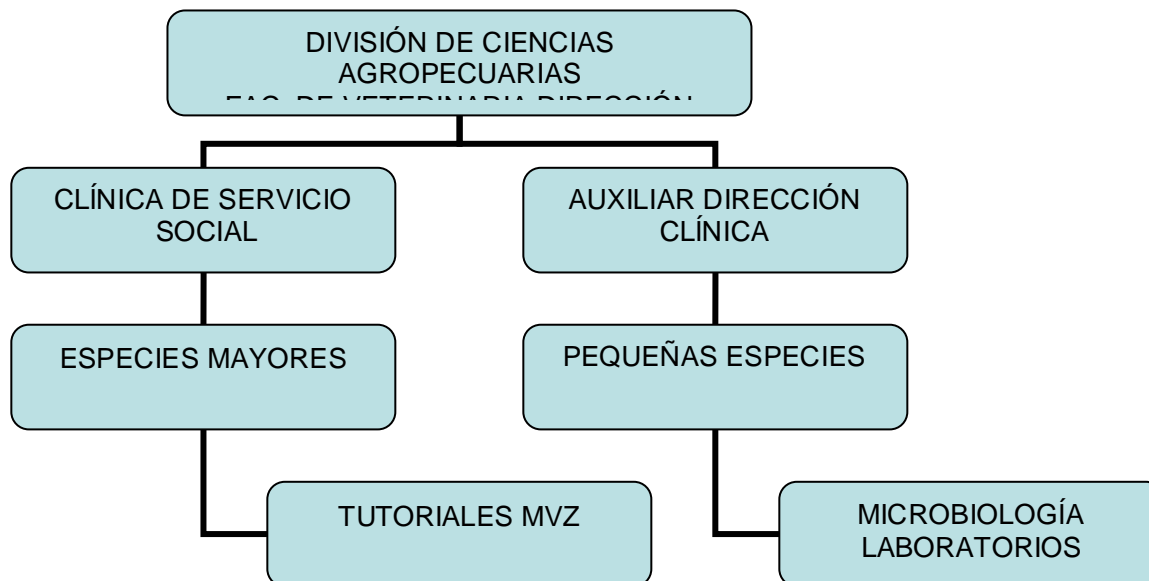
DIVISIÓN DE CIENCIAS AGROPECUARIAS
FAC. DE VETERINARIA DIRECCIÓN

CLÍNICA DE SERVICIO SOCIAL

AUXILIAR DIRECCIÓN CLÍNICA

ESPECIES MAYORES

PEQUEÑAS ESPECIES

TUTORIALES MVZ

MICROBIOLOGÍA LABORATORIOS